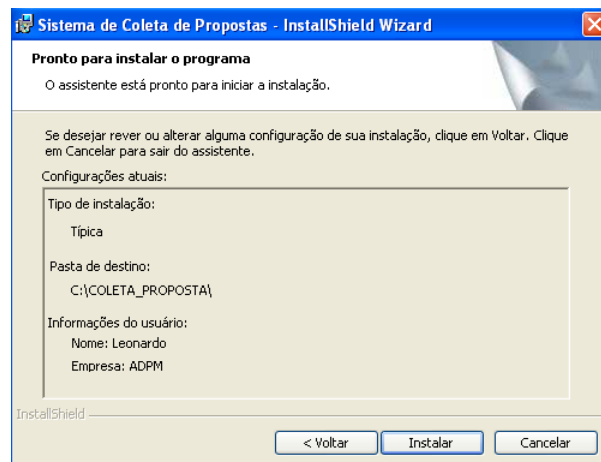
Sistema de Coleta de Propostas - InstallShield Wizard

Pronto para instalar o programa

O assistente está pronto para iniciar a instalação.

Se desejar rever ou alterar alguma configuração de sua instalação, clique em Voltar. Clique em Cancelar para sair do assistente.

Configurações atuais:

Tipo de instalação:

Típica

Pasta de destino:

C:\COLETA_PROPOSTA\

Informações do usuário:

Nome: Leonardo

Empresa: ADPM

InstallShield

< Voltar

Instalar

Cancelar